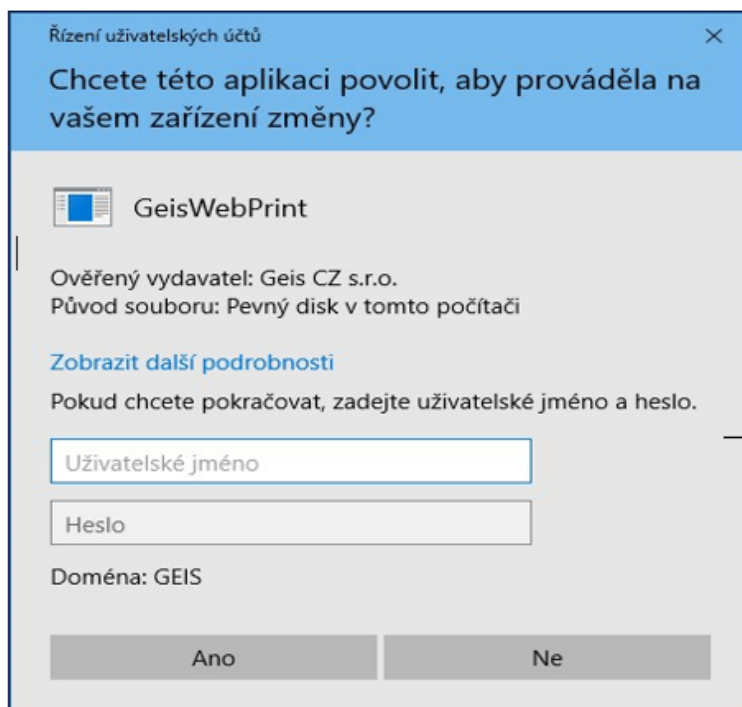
Řízení uživatelských účtů

×

Chcete této aplikaci povolit, aby prováděla na vašem zařízení změny?

GeisWebPrint

Ověřený vydavatel: Geis CZ s.r.o.
Původ souboru: Pevný disk v tomto počítači

Zobrazit další podrobnosti

Pokud chcete pokračovat, zadejte uživatelské jméno a heslo.

Uživatelské jméno

Heslo

Doména: GEIS

Ano

Ne